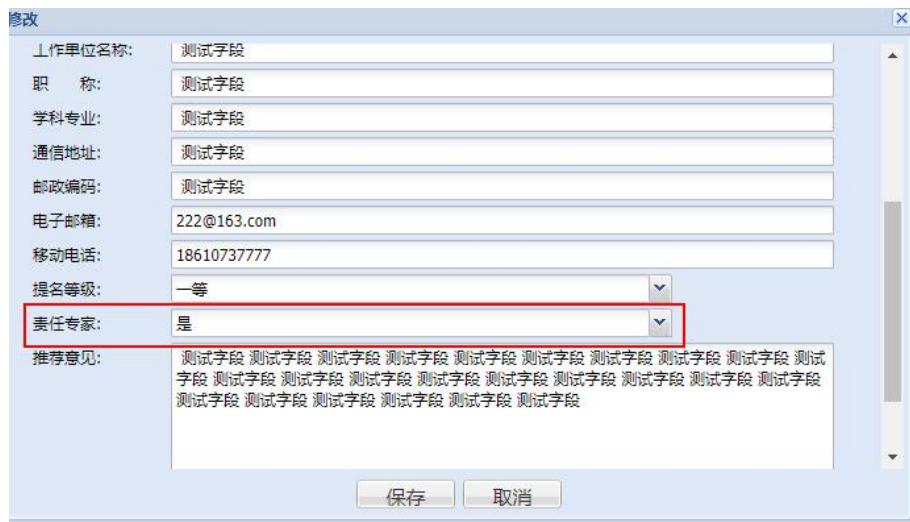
修改

工作单位名称: 测试字段
职　称: 测试字段
学科专业: 测试字段
通信地址: 测试字段
邮政编码: 测试字段
电子邮箱: 222@163.com
移动电话: 18610737777
提名等级: 一等
责任专家: 是
推荐意见: 测试字段 测试字段 测试字段 测试字段 测试字段 测试字段 测试字段 测试字段 测试字段 测试字段 测试字段 测试字段 测试字段 测试字段 测试字段 测试字段 测试字段 测试字段 测试字段 测试字段 测试字段 测试字段 测试字段 测试字段 测试字段

保存 取消